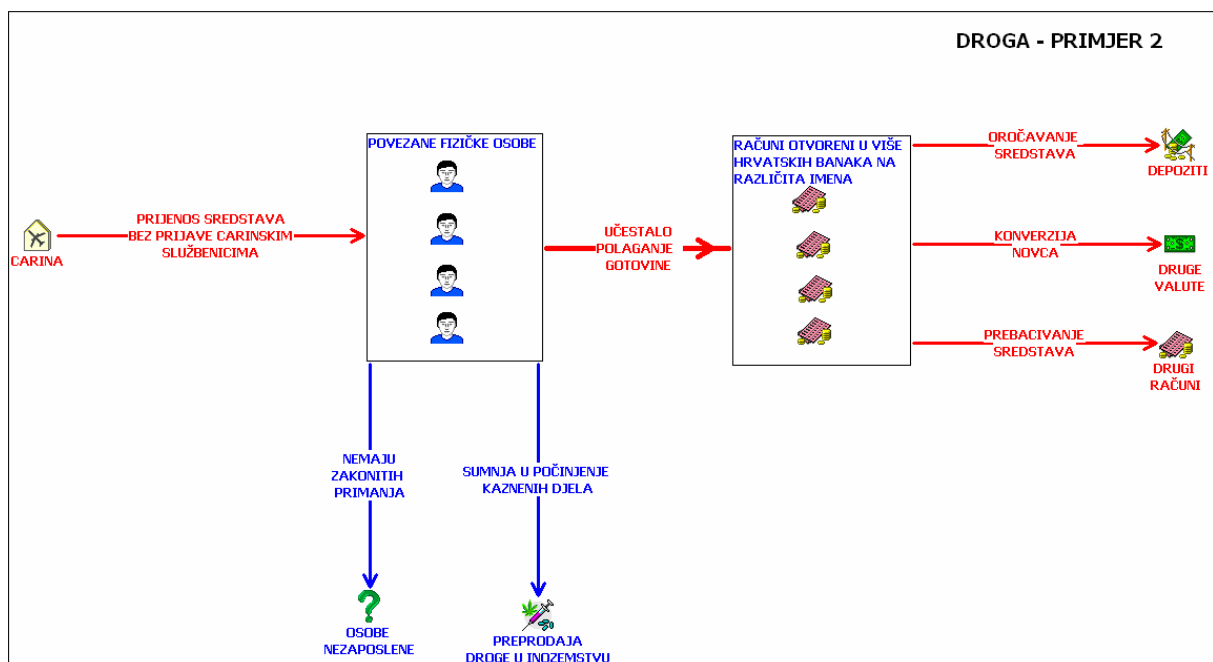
DROGA - PRIMJER 2

CARINA

PRIJENOS SREDSTAVA BEZ PRIJAVE CARINSKIM SLUŽBENICIMA

POVEZANE FIZIČKE OSOBE

UČESTALO POLAGANJE GOTOVINE

RAČUNI OTVORENI U VIŠE HRVATSKIH BANAKA NA RAZLIČITA IMENA

OROČAVANJE SREDSTAVA

DEPOZITI

KONVERZIJA NOVCA

DRUGE VALUTE

PREBACIVANJE SREDSTAVA

DRUGI RAČUNI

NEMAJU ZAKONITIH PRIMANJA

OSOBE NEZAPOSLENE

SUMNJA U POČINJENJE KAZNENIH DJELA

PREPRODAJA DROGE U INOZEMSTVU